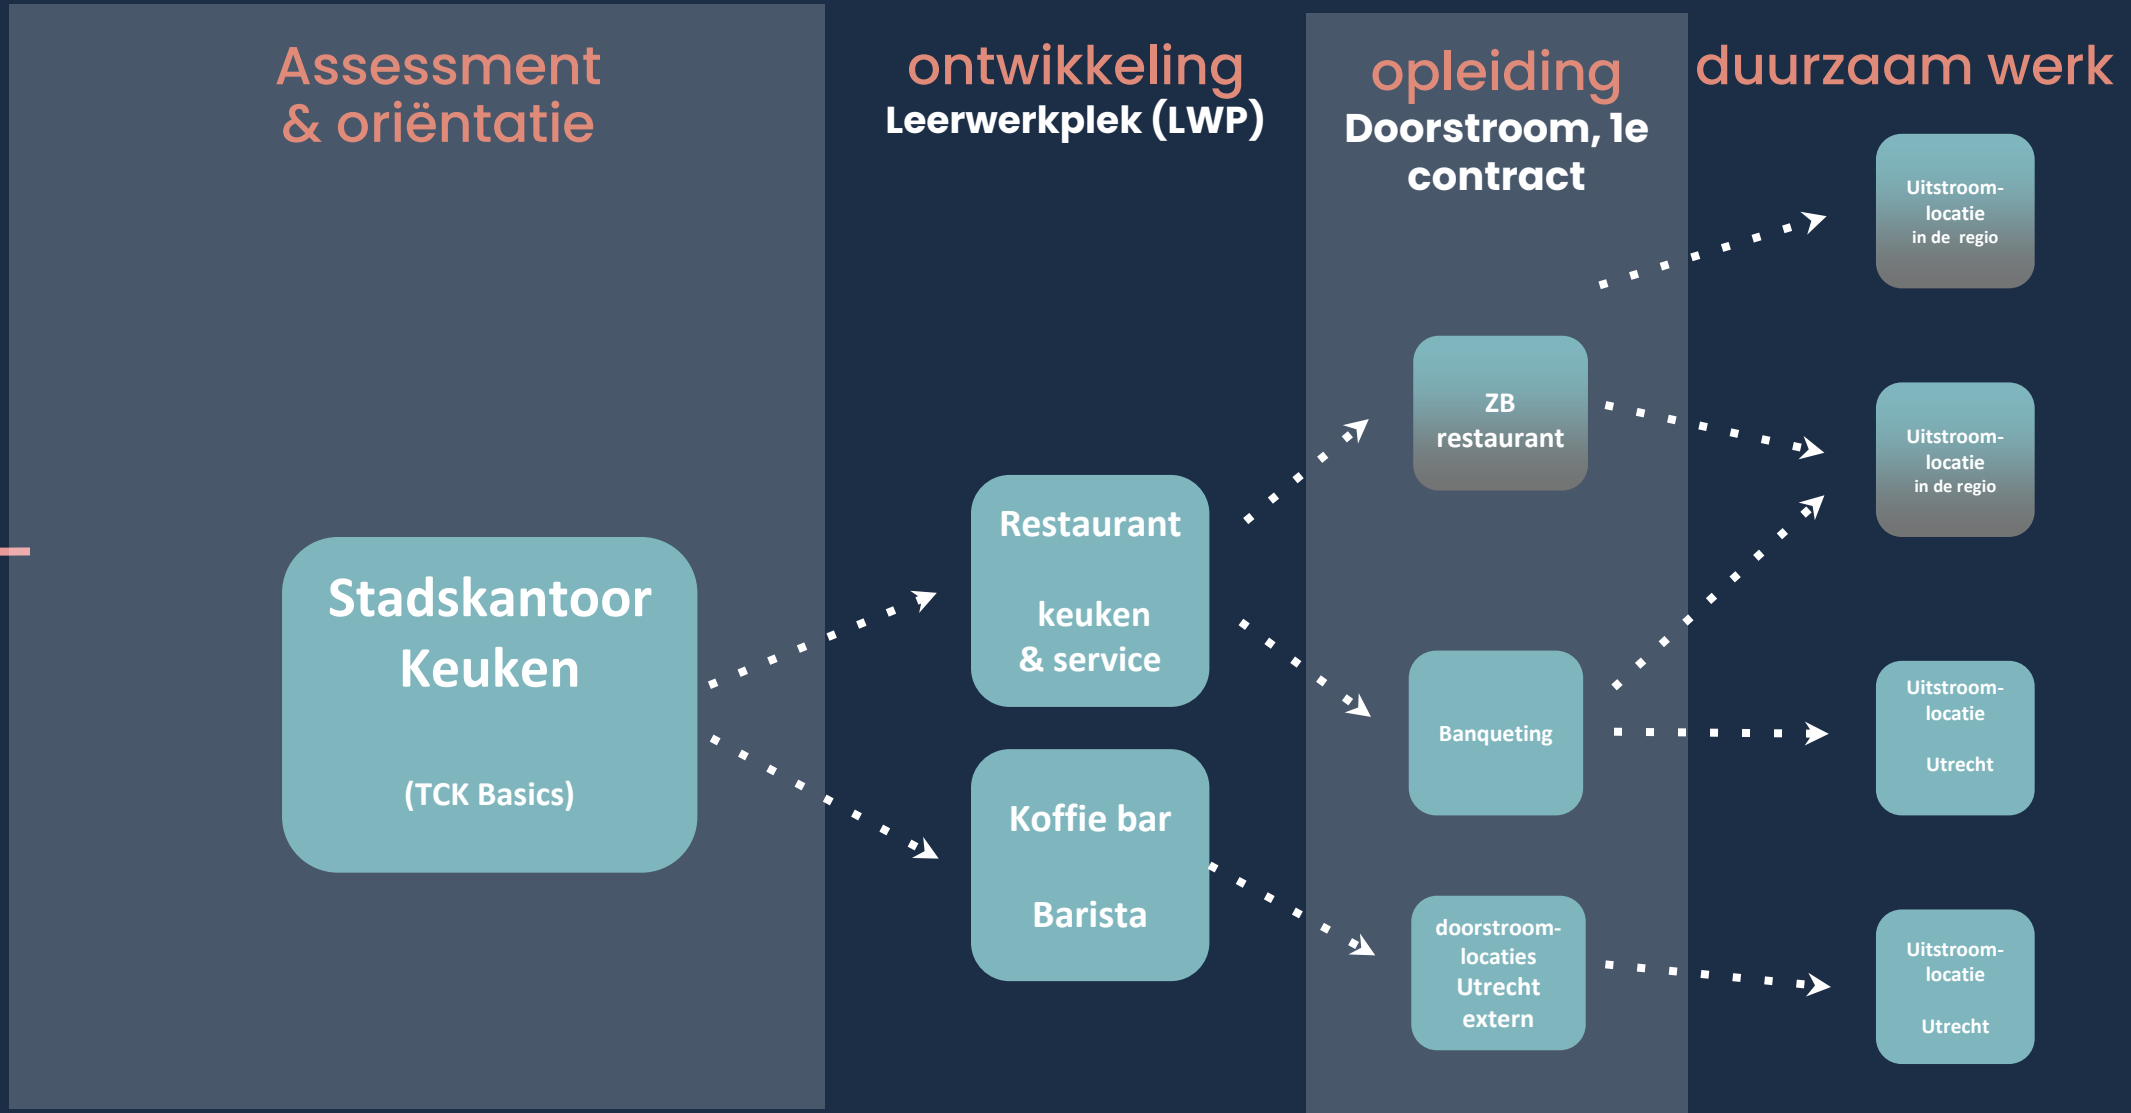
Assessment & oriëntatie

ontwikkeling
Leerwerkplek (LWP)

opleiding
Doorstroom, 1e contract

duurzaam werk

Stadskantoor Keuken

(TCK Basics)

Restaurant

keuken & service

Koffie bar

Barista

ZB restaurant

Banqueting

doorstroom-locaties Utrecht extern

Uitstroom-locatie in de regio

Uitstroom-locatie in de regio

Uitstroom-locatie

Utrecht

Uitstroom-locatie

Utrecht